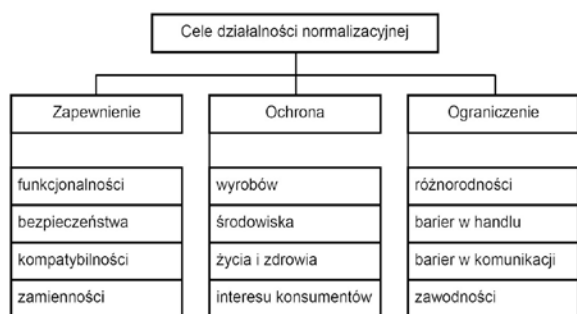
Cele działalności normalizacyjnej

Zapewnienie

funkcjonalności

bezpieczeństwa

kompatybilności

zamienności

Ochrona

wyrobów

środowiska

życia i zdrowia

interesu konsumentów

Ograniczenie

różnorodności

barier w handlu

barier w komunikacji

zawodności